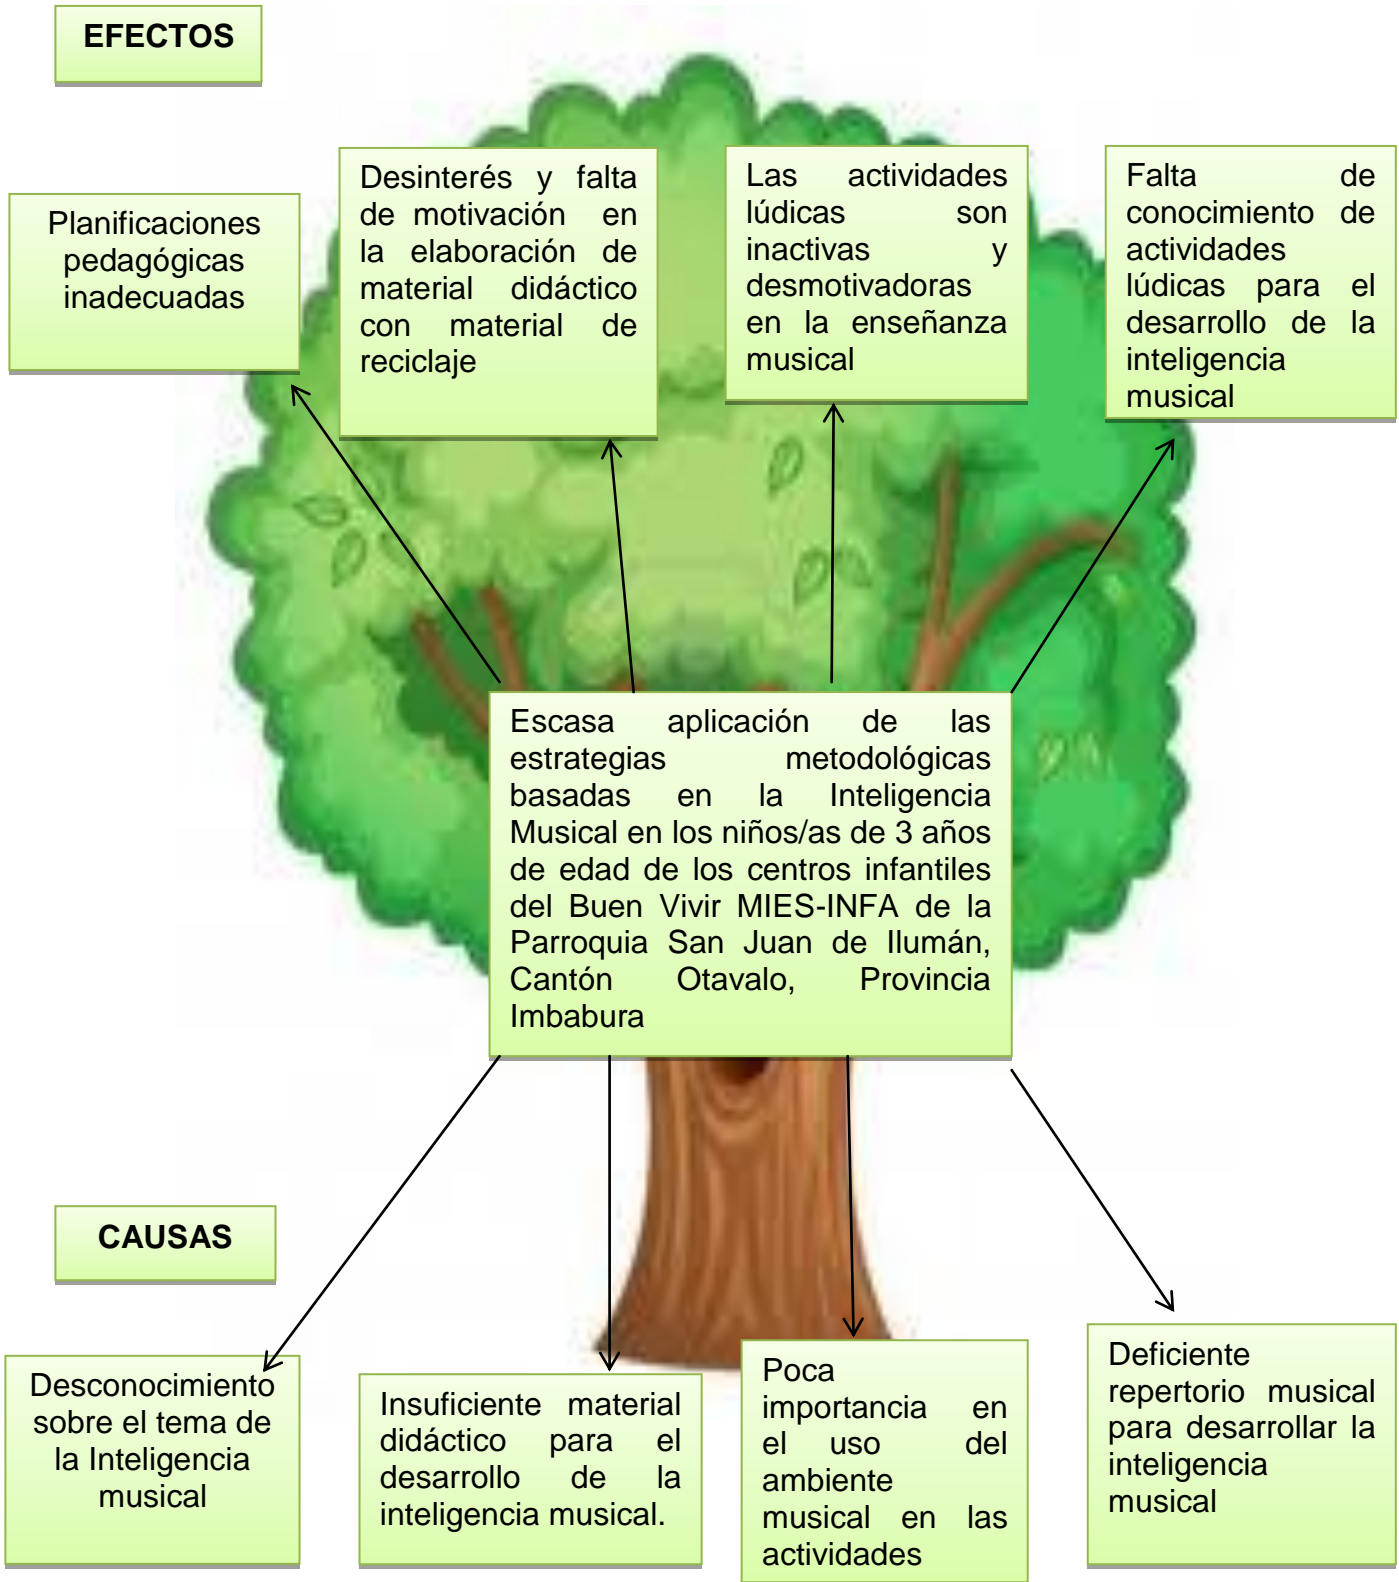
EFECTOS

Planificaciones pedagógicas inadecuadas

Desinterés y falta de motivación en la elaboración de material didáctico con material de reciclaje

Las actividades lúdicas son inactivas y desmotivadoras en la enseñanza musical

Falta de conocimiento de actividades lúdicas para el desarrollo de la inteligencia musical

Escasa aplicación de las estrategias metodológicas basadas en la Inteligencia Musical en los niños/as de 3 años de edad de los centros infantiles del Buen Vivir MIES-INFA de la Parroquia San Juan de Ilumán, Cantón Otavalo, Provincia Imbabura

CAUSAS

Desconocimiento sobre el tema de la Inteligencia musical

Insuficiente material didáctico para el desarrollo de la inteligencia musical.

Poca importancia en el uso del ambiente musical en las actividades

Deficiente repertorio musical para desarrollar la inteligencia musical